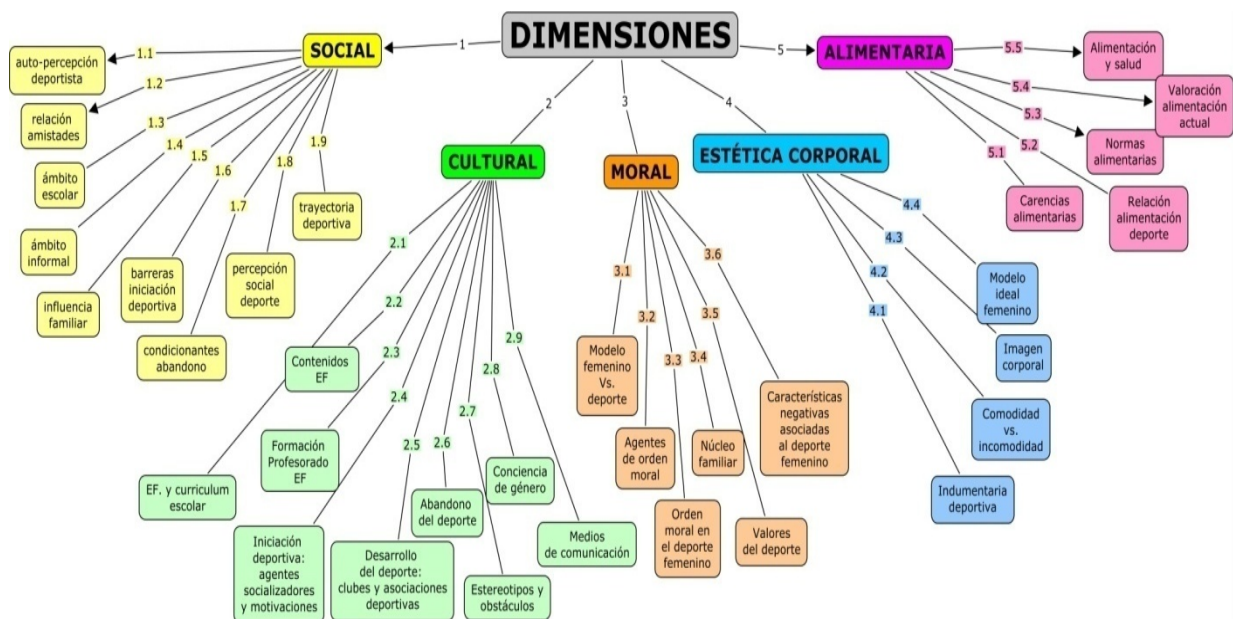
DIMENSIONES

1

SOCIAL

1.1 auto-percepción deportista

1.2 relación amistades

1.3 ámbito escolar

1.4 ámbito informal

1.5 influencia familiar

1.6 barreras iniciación deportiva

1.7 condicionantes abandono

1.8 percepción social deporte

1.9 trayectoria deportiva

2

CULTURAL

2.1 EF. y curriculum escolar

2.2 Contenidos EF

2.3 Formación Profesorado EF

2.4 Iniciación deportiva: agentes socializadores y motivaciones

2.5 Desarrollo del deporte: clubes y asociaciones deportivas

2.6 Abandono del deporte

2.7 Estereotipos y obstáculos

2.8 Conciencia de género

2.9 Medios de comunicación

3

MORAL

3.1 Modelo femenino Vs. deporte

3.2 Agentes de orden moral

3.3 Orden moral en el deporte femenino

3.4 Núcleo familiar

3.5 Valores del deporte

3.6 Características negativas asociadas al deporte femenino

4

ESTÉTICA CORPORAL

4.1 Indumentaria deportiva

4.2 Comodidad vs. incomodidad

4.3 Imagen corporal

4.4 Modelo ideal femenino

5

ALIMENTARIA

5.1 Carencias alimentarias

5.2 Relación alimentación deporte

5.3 Normas alimentarias

5.4 Valoración alimentación actual

5.5 Alimentación y salud